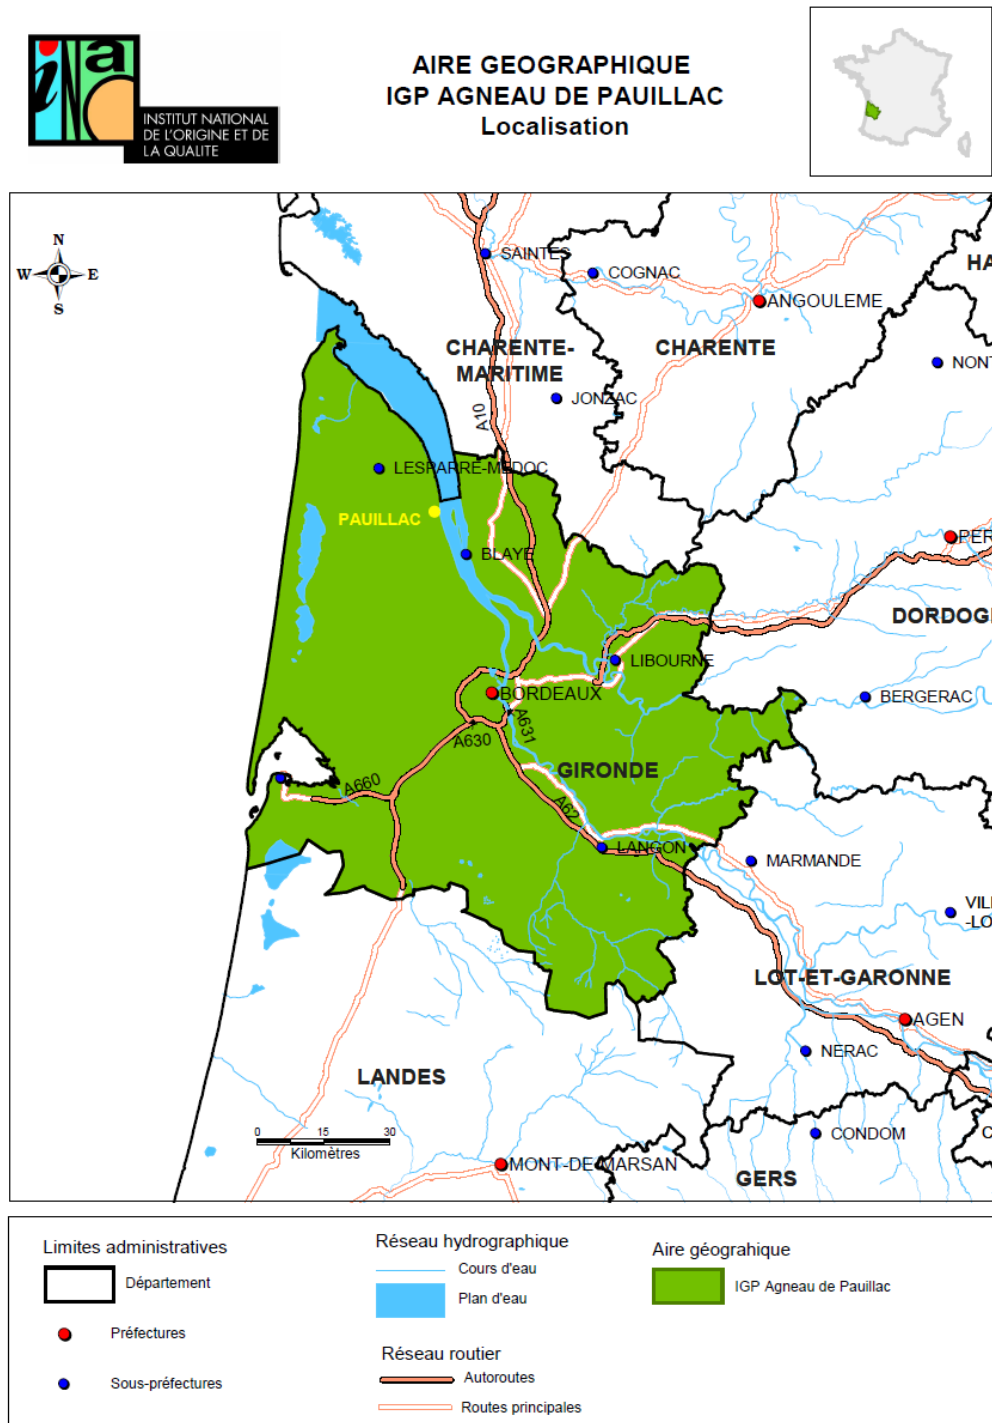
INSTITUT NATIONAL DE L'ORIGINE ET DE LA QUALITE

AIRE GEOGRAPHIQUE
IGP AGNEAU DE PAUILLAC
Localisation

N
W
E
S

SAINTES
COGNAC
ANGOULEME
HA
CHARENTE-MARITIME
CHARENTE
NON
JONZAC
A10
LESPARRE-MEDOC
PAUILLAC
BLAYE
PER
DORDOG
LIBOURNE
BORDEAUX
BERGERAC
A631
A630
GIRONDE
A660
A62
LANGON
MARMANDE
VIL -LO
LOT-ET-GARONNE
AGEN
NERAC
LANDES
CONDOM
0
15
30
Kilomètres
MONT-DE-MARSAN
GERS

Limites administratives
Département
Préfectures
Sous-préfectures

Réseau hydrographique
Cours d'eau
Plan d'eau

Réseau routier
Autoroutes
Routes principales

Aire géograhique
IGP Agneau de Pauillac